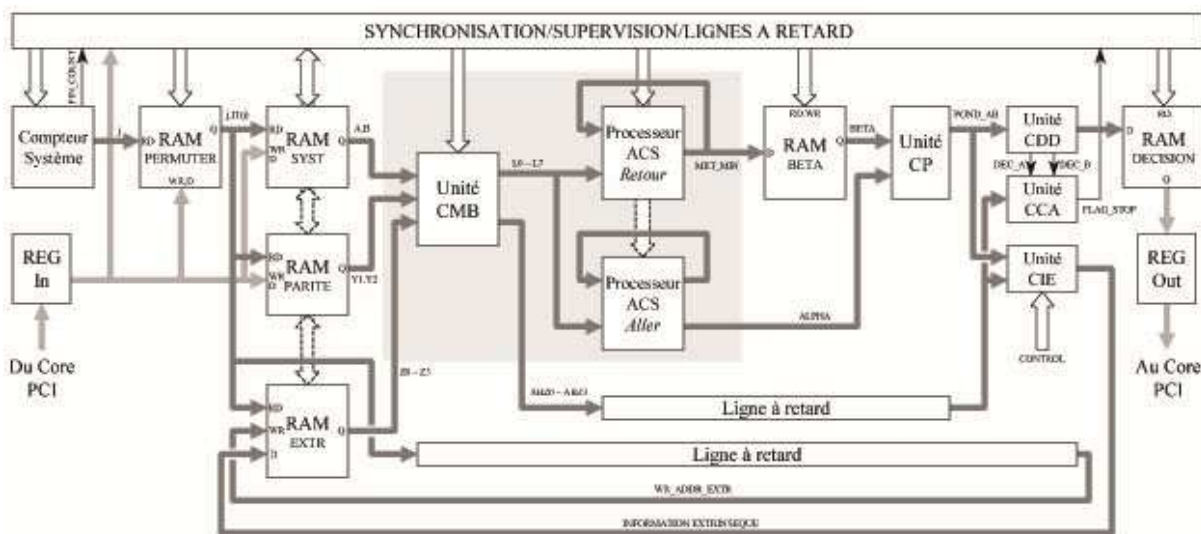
SYNCHRONISATION/SUPERVISION/LIGNES A RETARD

PPI_COUNT

Compteur Système

I

RD RAM PERMUTER Q

WR,D

LIT(I)

RD RAM SYST Q
WR
D

A,B

RD RAM PARITE Q
WR
D

Y1,Y2

RD RAM EXTR Q
WR
D

REG In

Du Core PCI

Unité CMB

L0 – L7

Z0 – Z3

Processeur ACS Retour

MET_MIN

Processeur ACS Aller

ALPHA

RD,WR

RAM BETA Q

BETA

Unité CP

POND_AB

Unité CDD

DEC_A DEC_B

Unité CCA

FLAG_STOP

Unité CIE

CONTROL

RD

D RAM DECISION Q

REG Out

Au Core PCI

Ligne à retard

Ligne à retard

WR_ADDR_EXTR

INFORMATION EXTRINSEQUE